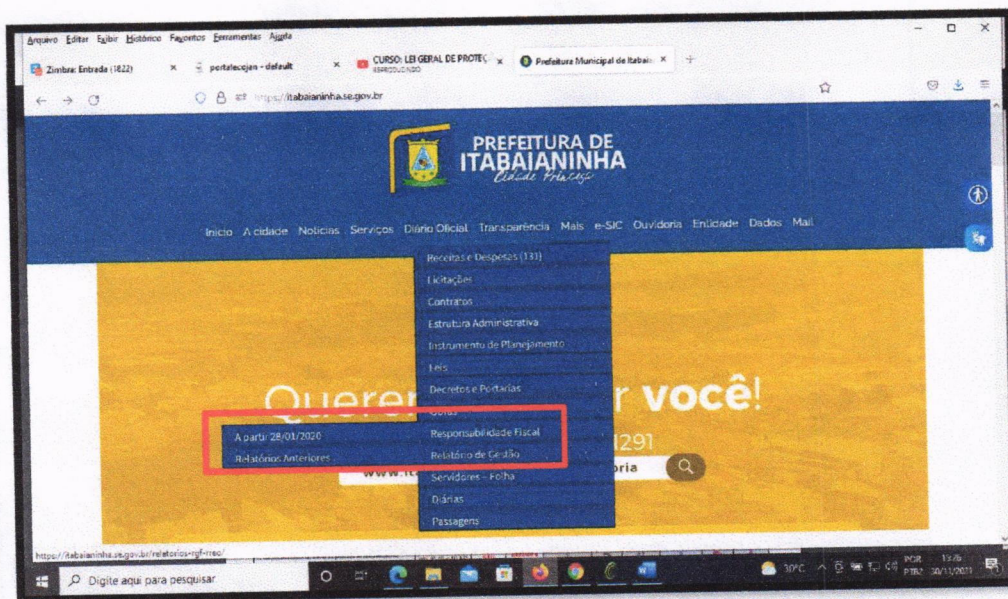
Arquivo Editar Exibir Histórico Favoritos Ferramentas Ajuda

Zimbra: Entrada (1822) × portalecojen - default × CURSO: LEI GERAL DE PROTEÇ × REPRODUZINDO Prefeitura Municipal de Itabai ×

https://itabaianinha.se.gov.br

PREFEITURA DE ITABAIANINHA
Cidade Princesa

Início A cidade Notícias Serviços Diário Oficial Transparência Mais e-SIC Ouvidoria Entidade Dados Mail

Receitas e Despesas (131)
Licitações
Contratos
Estrutura Administrativa
Instrumento de Planejamento
Leis
Decretos e Portarias
Obras
Responsabilidade Fiscal
Relatório de Gestão
Servidores - Folha
Diárias
Passagens

A partir 28/01/2020
Relatórios Anteriores

Querer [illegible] r você!

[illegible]1291

www.it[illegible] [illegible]oria

https://itabaianinha.se.gov.br/relatorios-rgf-rreo/

Digite aqui para pesquisar

30°C POR PTB2 13:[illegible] 30/11/2021